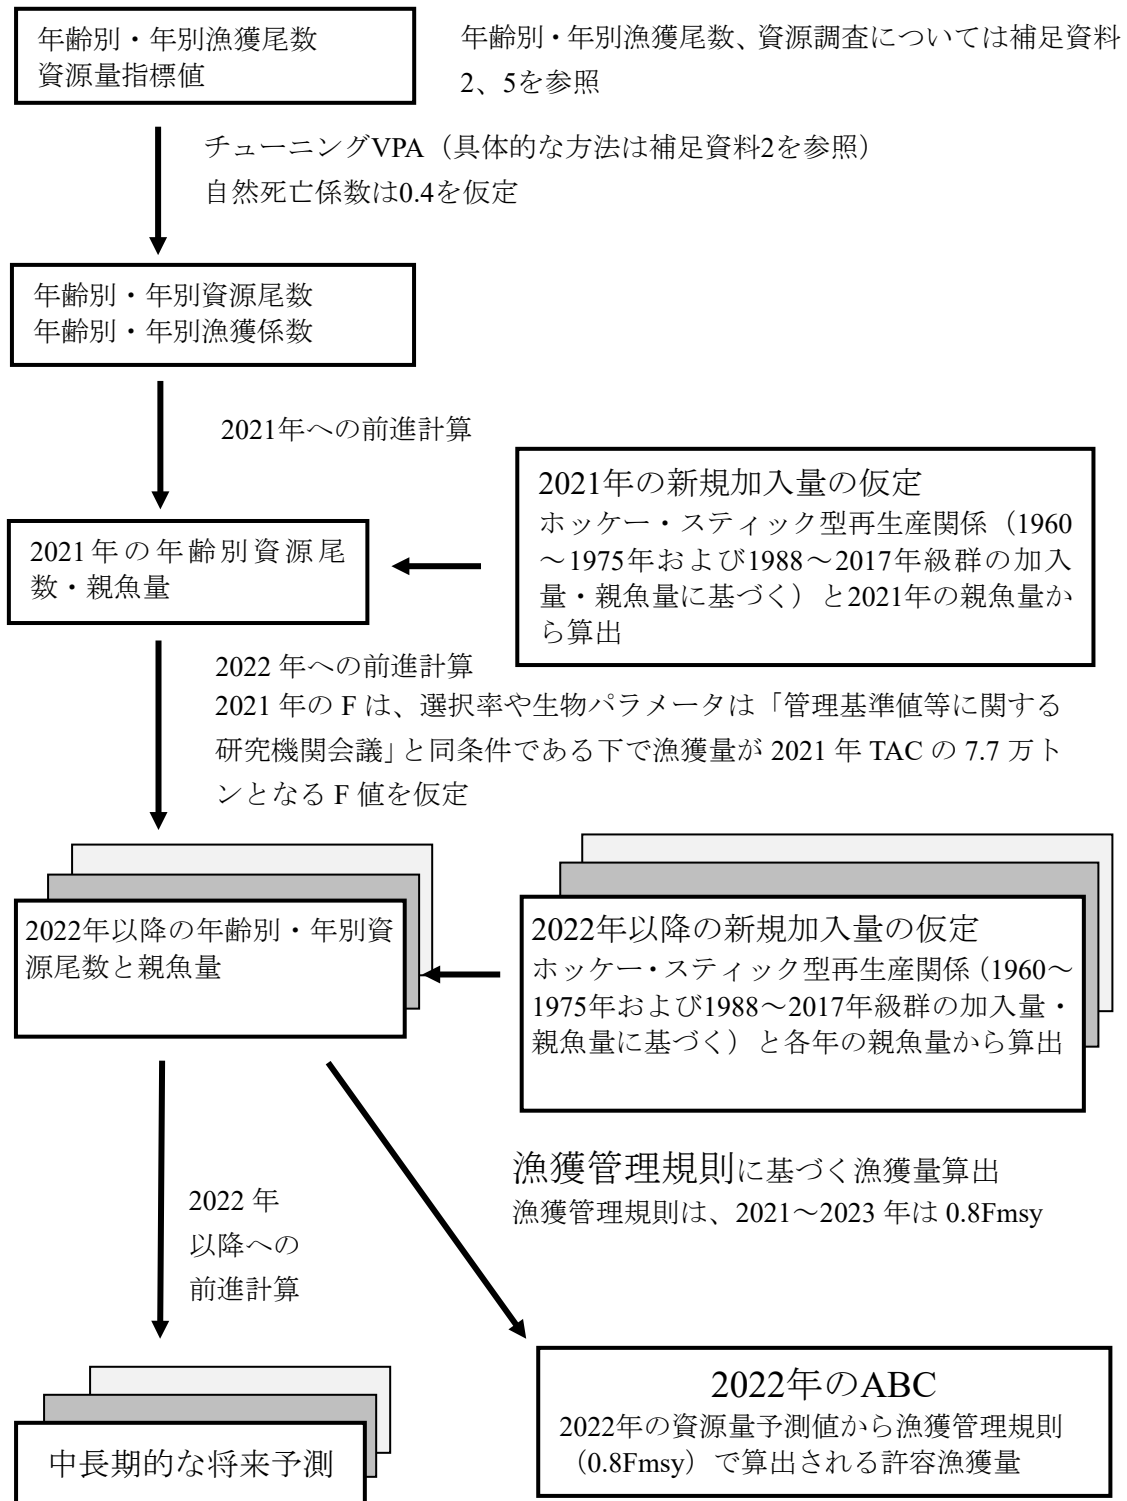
年齢別・年別漁獲尾数
資源量指標値

年齢別・年別漁獲尾数、資源調査については補足資料2、5を参照

チューニングVPA（具体的な方法は補足資料2を参照）
自然死亡係数は0.4を仮定

年齢別・年別資源尾数
年齢別・年別漁獲係数

2021年への前進計算

2021年の新規加入量の仮定
ホッケー・スティック型再生産関係（1960～1975年および1988～2017年級群の加入量・親魚量に基づく）と2021年の親魚量から算出

2021年の年齢別資源尾数・親魚量

2022年への前進計算
2021年のFは、選択率や生物パラメータは「管理基準値等に関する研究機関会議」と同条件である下で漁獲量が2021年TACの7.7万トンとなるF値を仮定

2022年以降の年齢別・年別資源尾数と親魚量

2022年以降の新規加入量の仮定
ホッケー・スティック型再生産関係（1960～1975年および1988～2017年級群の加入量・親魚量に基づく）と各年の親魚量から算出

漁獲管理規則に基づく漁獲量算出
漁獲管理規則は、2021～2023年は0.8Fmsy

2022年以降への前進計算

2022年のABC
2022年の資源量予測値から漁獲管理規則（0.8Fmsy）で算出される許容漁獲量

中長期的な将来予測